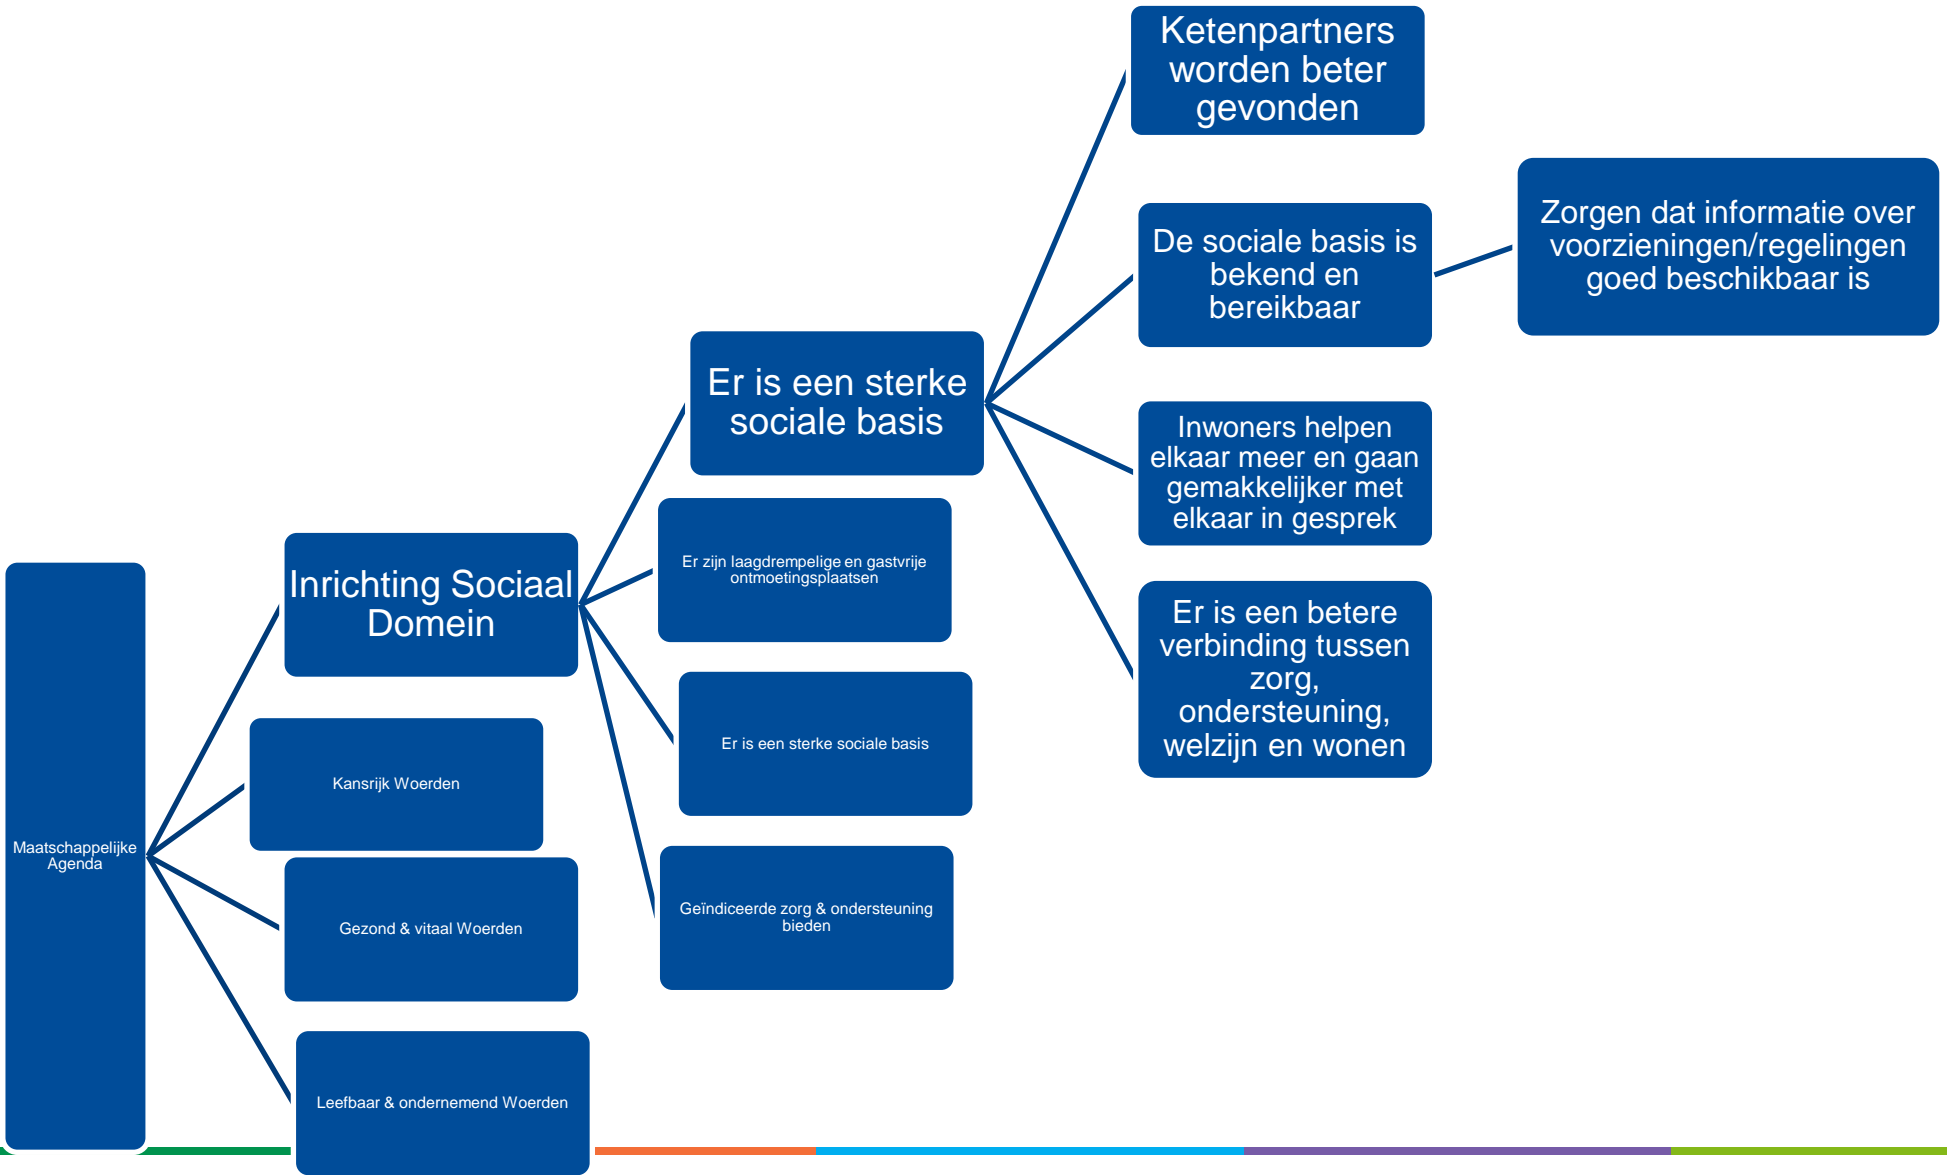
Maatschappelijke Agenda

Inrichting Sociaal Domein

Kansrijk Woerden

Gezond & vitaal Woerden

Leefbaar & ondernemend Woerden

Er is een sterke sociale basis

Er zijn laagdrempelige en gastvrije ontmoetingsplaatsen

Er is een sterke sociale basis

Geïndiceerde zorg & ondersteuning bieden

Ketenpartners worden beter gevonden

De sociale basis is bekend en bereikbaar

Inwoners helpen elkaar meer en gaan gemakkelijker met elkaar in gesprek

Er is een betere verbinding tussen zorg, ondersteuning, welzijn en wonen

Zorgen dat informatie over voorzieningen/regelingen goed beschikbaar is